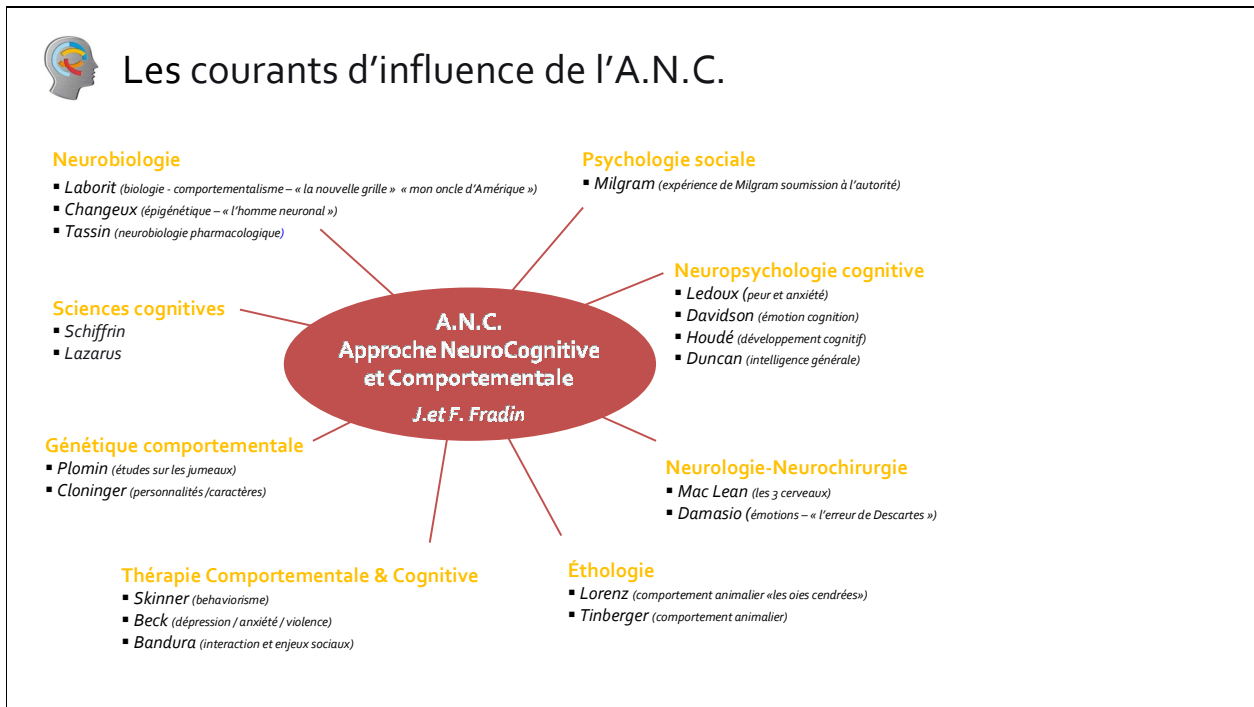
Les courants d'influence de l'A.N.C.

Neurobiologie
▪ Laborit (biologie - comportementalisme – « la nouvelle grille » « mon oncle d'Amérique »)
▪ Changeux (épigénétique – « l'homme neuronal »)
▪ Tassin (neurobiologie pharmacologique)

Psychologie sociale
▪ Milgram (expérience de Milgram soumission à l'autorité)

Neuropsychologie cognitive
▪ Ledoux (peur et anxiété)
▪ Davidson (émotion cognition)
▪ Houdé (développement cognitif)
▪ Duncan (intelligence générale)

Sciences cognitives
▪ Schiffrin
▪ Lazarus

A.N.C.
Approche NeuroCognitive et Comportementale
J.et F. Fradin

Génétique comportementale
▪ Plomin (études sur les jumeaux)
▪ Cloninger (personnalités /caractères)

Neurologie-Neurochirurgie
▪ Mac Lean (les 3 cerveaux)
▪ Damasio (émotions – « l'erreur de Descartes »)

Thérapie Comportementale & Cognitive
▪ Skinner (behaviorisme)
▪ Beck (dépression / anxiété / violence)
▪ Bandura (interaction et enjeux sociaux)

Éthologie
▪ Lorenz (comportement animalier «les oies cendrées»)
▪ Tinberger (comportement animalier)